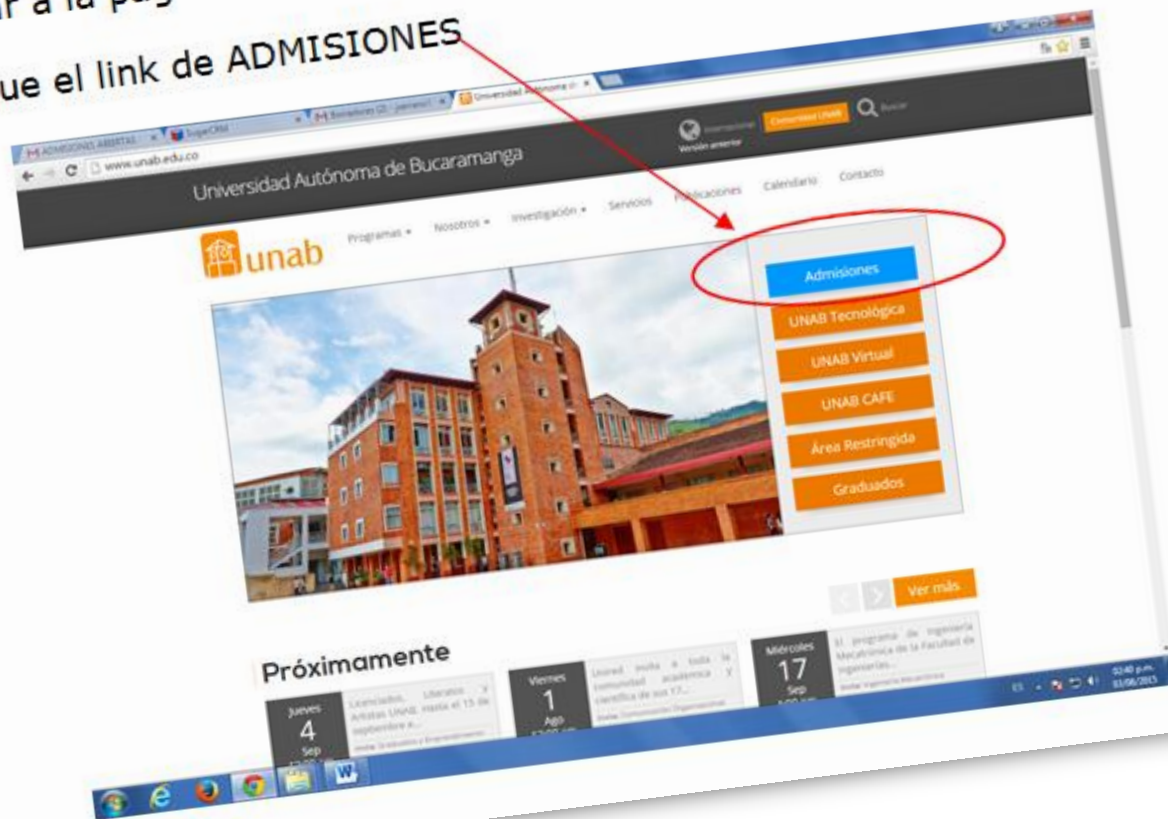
r a la pág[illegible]

ue el link de ADMISIONES

ADMISIONES ABIERTAS
SuperORM
Bienvenidos (2) - jjaimes
Universidad Autónoma d

www.unab.edu.co

Internacional
Versión anterior
Comunidad UNAB
Buscar

Universidad Autónoma de Bucaramanga

unab
Programas
Nosotros
Investigación
Servicios
Publicaciones
Calendario
Contacto

Admisiones
UNAB Tecnológica
UNAB Virtual
UNAB CAFE
Área Restringida
Graduados

Ver más

Próximamente

Jueves
4
Sep
Licenciados, Literatos y Artistas UNAB, Hasta el 15 de septiembre a...

Viernes
1
Ago
Unired invita a toda la comunidad académica y científica de sus 17...

Miércoles
17
Sep
El programa de Ingeniería Mecatrónica de la Facultad de Ingenierías...

02:40 p.m.
01/08/2015